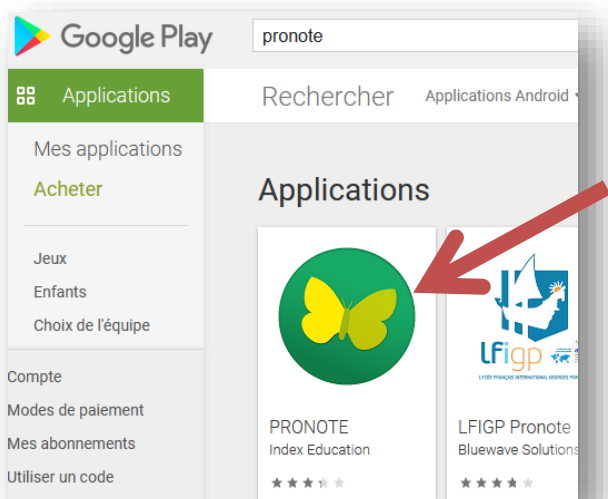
Google Play

pronote

Applications

Rechercher

Applications Android

Mes applications

Acheter

Jeux

Enfants

Choix de l'équipe

Compte

Modes de paiement

Mes abonnements

Utiliser un code

Applications

lfigp

PRONOTE
Index Education

LFIGP Pronote
Bluewave Solutions